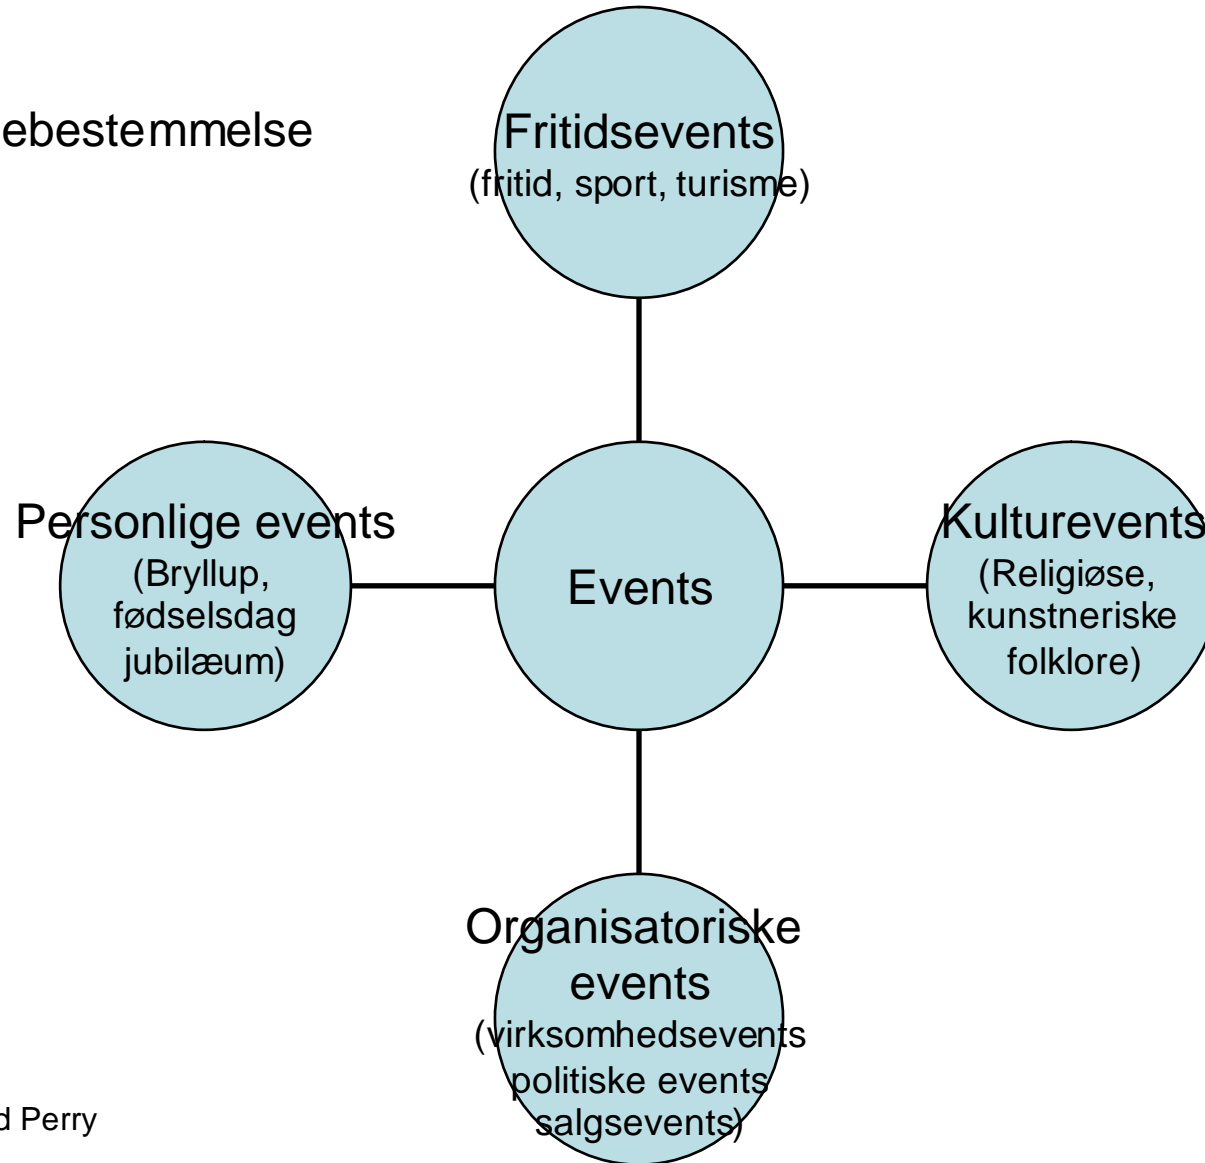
ebestemmelse

Fritidsevents
(fritid, sport, turisme)

Personlige events
(Bryllup, fødselsdag jubilæum)

Events

Kulturevents
(Religiøse, kunstneriske folklore)

Organisatoriske events
(virksomhedsevents politiske events salgsevents)

d Perry